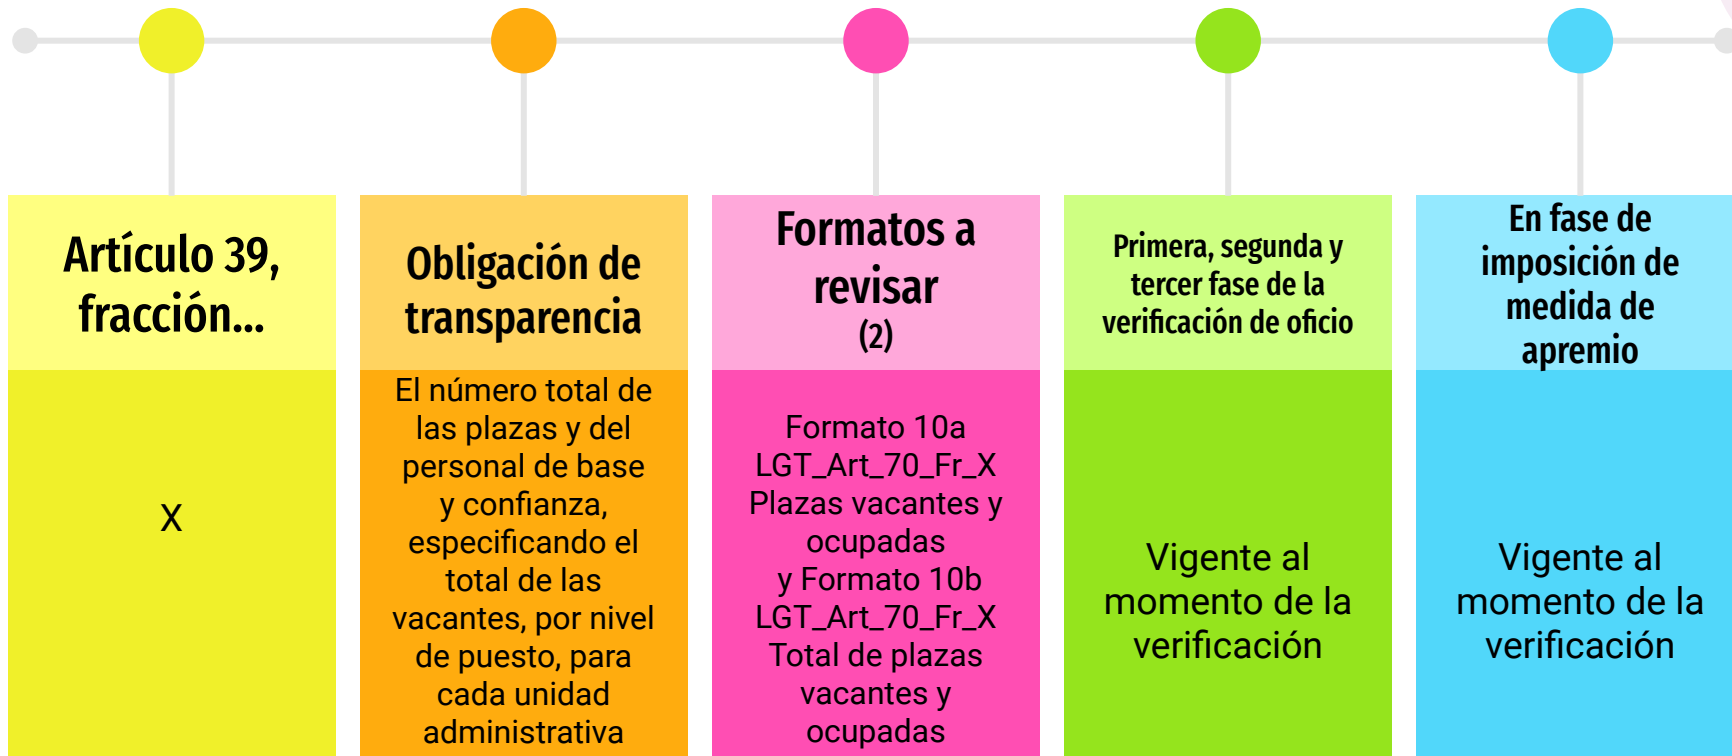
Artículo 39, fracción...

X

Obligación de transparencia

El número total de las plazas y del personal de base y confianza, especificando el total de las vacantes, por nivel de puesto, para cada unidad administrativa

Formatos a revisar
(2)

Formato 10a LGT_Art_70_Fr_X Plazas vacantes y ocupadas y Formato 10b LGT_Art_70_Fr_X Total de plazas vacantes y ocupadas

Primera, segunda y tercer fase de la verificación de oficio

Vigente al momento de la verificación

En fase de imposición de medida de apremio

Vigente al momento de la verificación